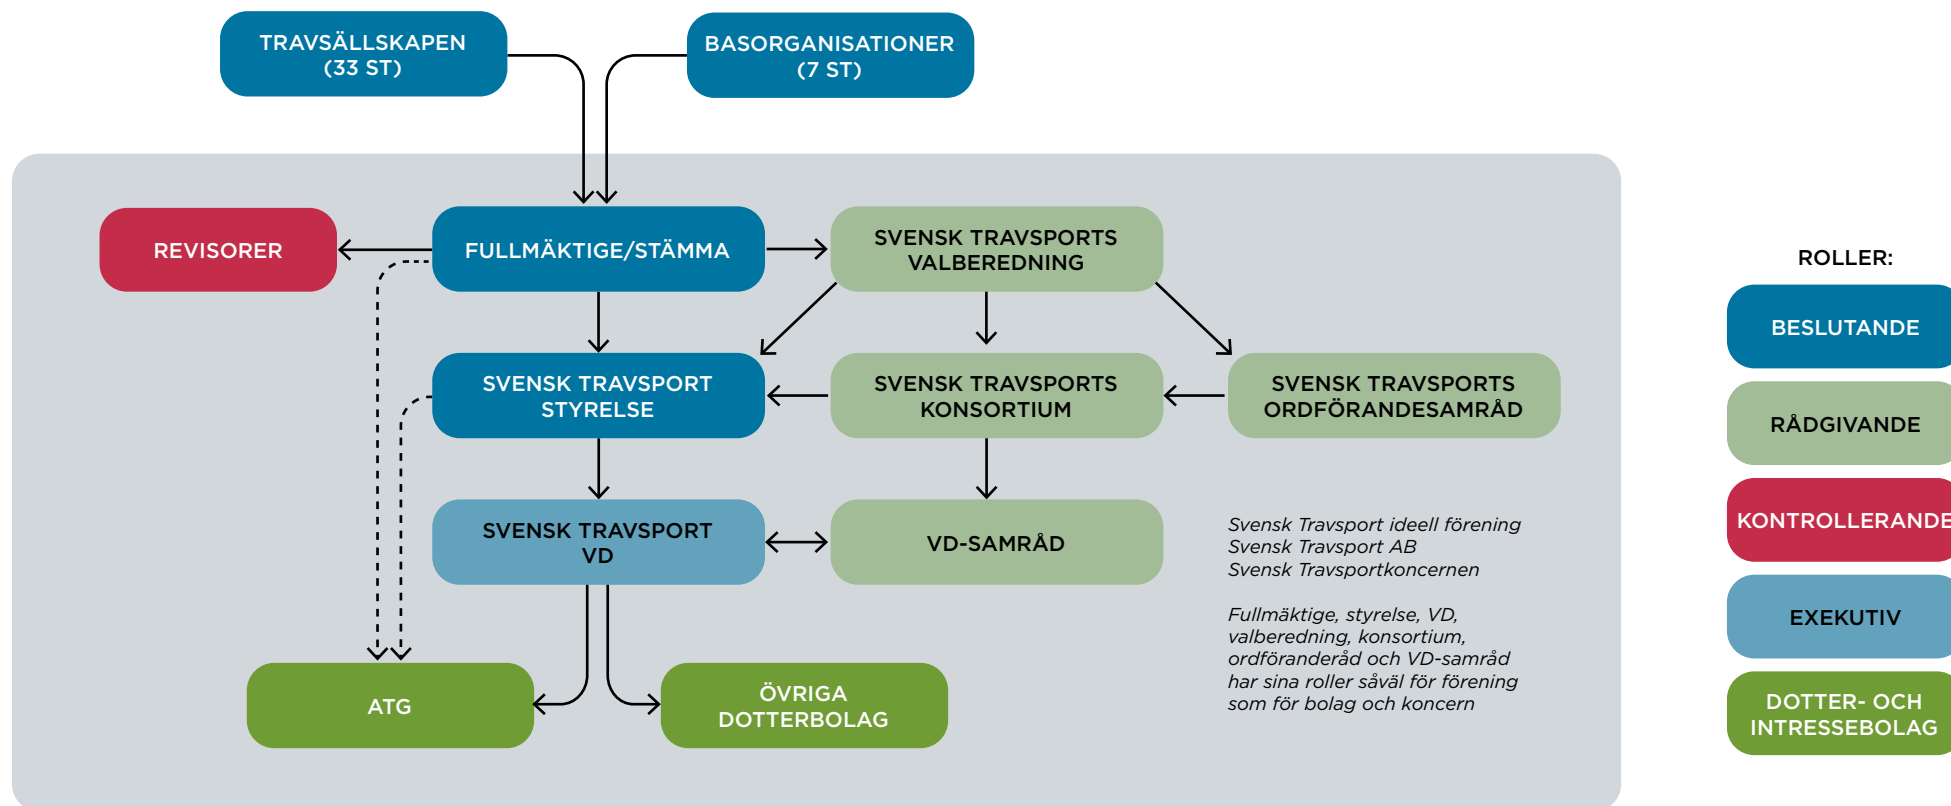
TRAVSÄLLSKAPEN
(33 ST)

BASORGANISATIONER
(7 ST)

REVISORER

FULLMÄKTIGE/STÄMMA

SVENSK TRAVSPORTS VALBEREDNING

SVENSK TRAVSPORT STYRELSE

SVENSK TRAVSPORTS KONSORTIUM

SVENSK TRAVSPORTS ORDFÖRANDESAMRÅD

SVENSK TRAVSPORT VD

VD-SAMRÅD

ATG

ÖVRIGA DOTTERBOLAG

*Svensk Travsport ideell förening*
*Svensk Travsport AB*
*Svensk Travsportkoncernen*

*Fullmäktige, styrelse, VD, valberedning, konsortium, ordföranderåd och VD-samråd har sina roller såväl för förening som för bolag och koncern*

ROLLER:

BESLUTANDE

RÅDGIVANDE

KONTROLLERANDE

EXEKUTIV

DOTTER- OCH INTRESSEBOLAG